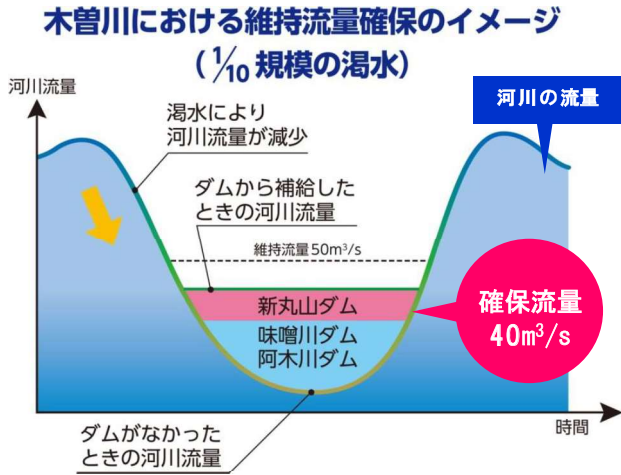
木曽川における維持流量確保のイメージ
（$\frac{1}{10}$規模の渇水）

河川流量

渇水により
河川流量が減少

河川の流量

ダムから補給した
ときの河川流量

維持流量50m$^3$/s

新丸山ダム

確保流量
40m$^3$/s

味噌川ダム
阿木川ダム

ダムがなかった
ときの河川流量

時間